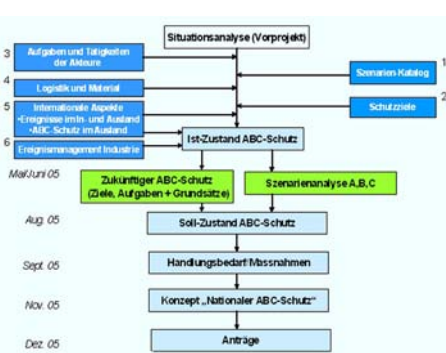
Situationsanalyse (Vorprojekt)

3 Aufgaben und Tätigkeiten der Akteure

4 Logistik und Material

5 Internationale Aspekte •Ereignisse im In- und Ausland •ABC-Schutz im Ausland

6 Ereignismanagement Industrie

Szenarien-Katalog 1

Schutzziele 2

Ist-Zustand ABC-Schutz

Mai/Juni 05

Zukünftiger ABC-Schutz (Ziele, Aufgaben + Grundsätze)

Szenarienanalyse A,B,C

Aug. 05

Soll-Zustand ABC-Schutz

Sept. 05

Handlungsbedarf/Massnahmen

Nov. 05

Konzept „Nationaler ABC-Schutz"

Dez. 05

Anträge